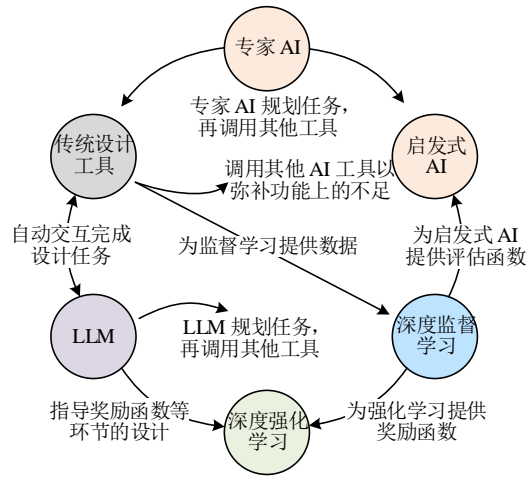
专家 AI

专家 AI 规划任务，再调用其他工具

传统设计工具

启发式 AI

调用其他 AI 工具以弥补功能上的不足

自动交互完成设计任务

为监督学习提供数据

为启发式 AI 提供评估函数

LLM

LLM 规划任务，再调用其他工具

深度监督学习

指导奖励函数等环节的设计

深度强化学习

为强化学习提供奖励函数